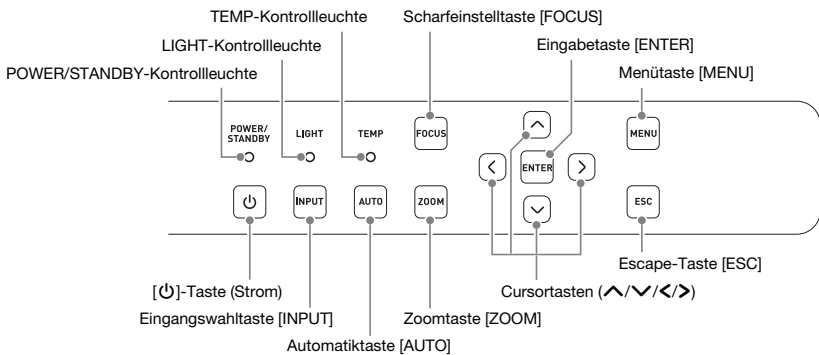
TEMP-Kontrollleuchte
Scharfeinstelltaste [FOCUS]
LIGHT-Kontrollleuchte
Eingabetaste [ENTER]
POWER/STANDBY-Kontrollleuchte
Menütaste [MENU]

POWER/ STANDBY
LIGHT
TEMP
FOCUS
MENU
ENTER
INPUT
AUTO
ZOOM
ESC

Escape-Taste [ESC]
[⏻]-Taste (Strom)
Cursortasten (∧/∨/</>)
Eingangswahltaste [INPUT]
Zoomtaste [ZOOM]
Automatiktaste [AUTO]